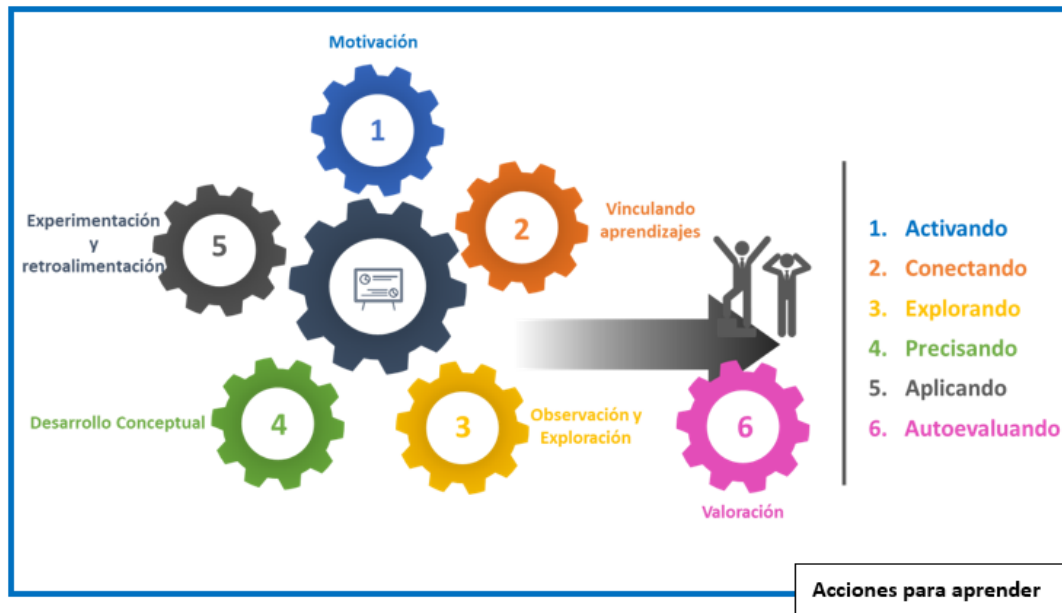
Motivación

1

Experimentación y retroalimentación

5

2

Vinculando aprendizajes

Desarrollo Conceptual

4

3

Observación y Exploración

6

Valoración

1. Activando
2. Conectando
3. Explorando
4. Precisando
5. Aplicando
6. Autoevaluando

Acciones para aprender